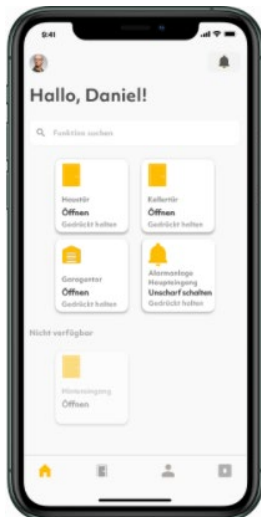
9:41

Hallo, Daniel!

Funktion suchen

Haustür
Öffnen
Gedrückt halten

Kellertür
Öffnen
Gedrückt halten

Garagentor
Öffnen
Gedrückt halten

Alarmanlage Haupteingang
Unscharf schalten
Gedrückt halten

Nicht verfügbar

Hintereingang
Öffnen